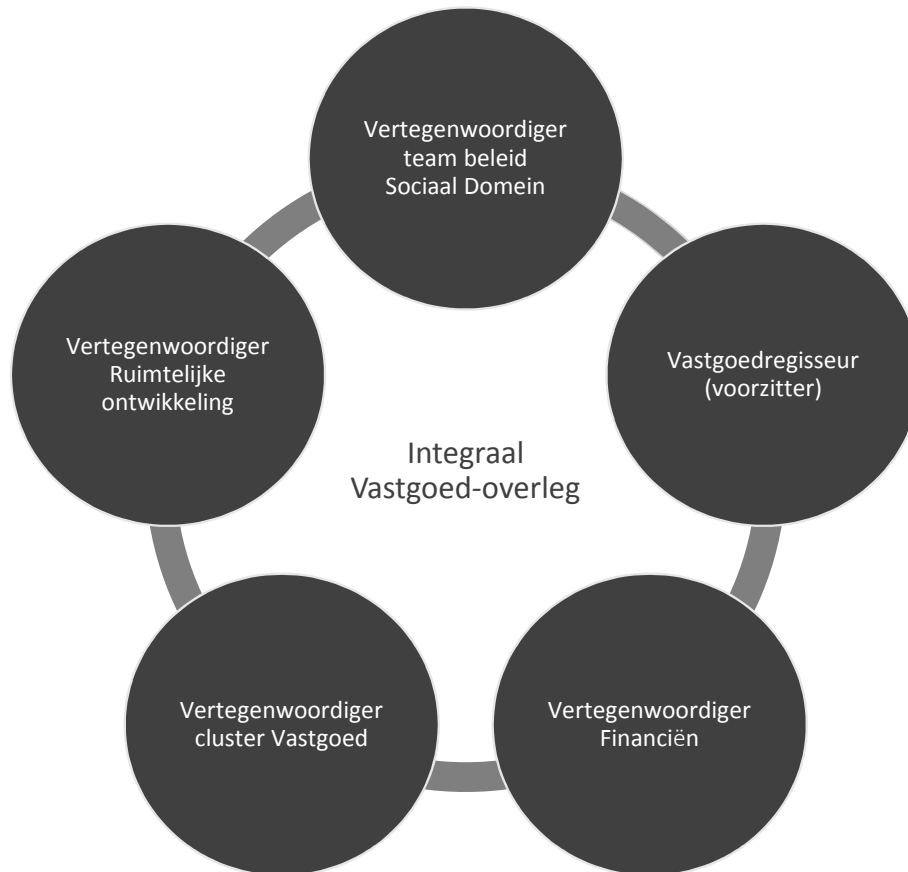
Vertegenwoordiger team beleid Sociaal Domein

Vastgoedregisseur (voorzitter)

Vertegenwoordiger Financiën

Vertegenwoordiger cluster Vastgoed

Vertegenwoordiger Ruimtelijke ontwikkeling

Integraal Vastgoed-overleg